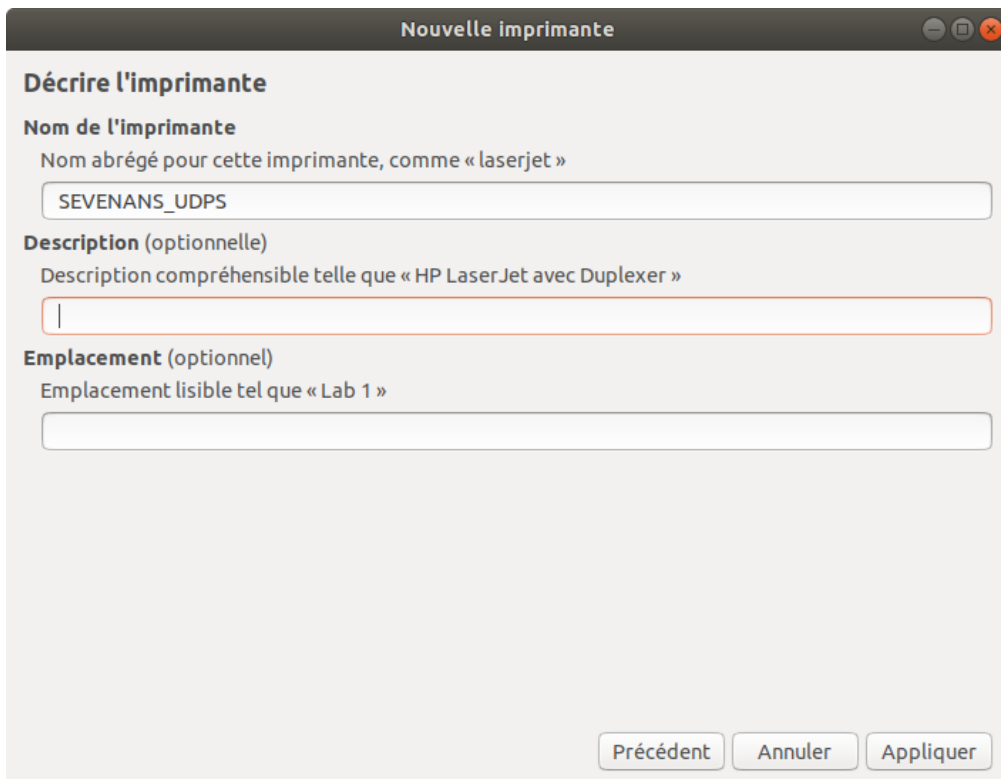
Nouvelle imprimante

Décrire l'imprimante

Nom de l'imprimante

Nom abrégé pour cette imprimante, comme « laserjet »

SEVENANS_UDPS

Description (optionnelle)

Description compréhensible telle que « HP LaserJet avec Duplexer »

Emplacement (optionnel)

Emplacement lisible tel que « Lab 1 »

Précédent Annuler Appliquer